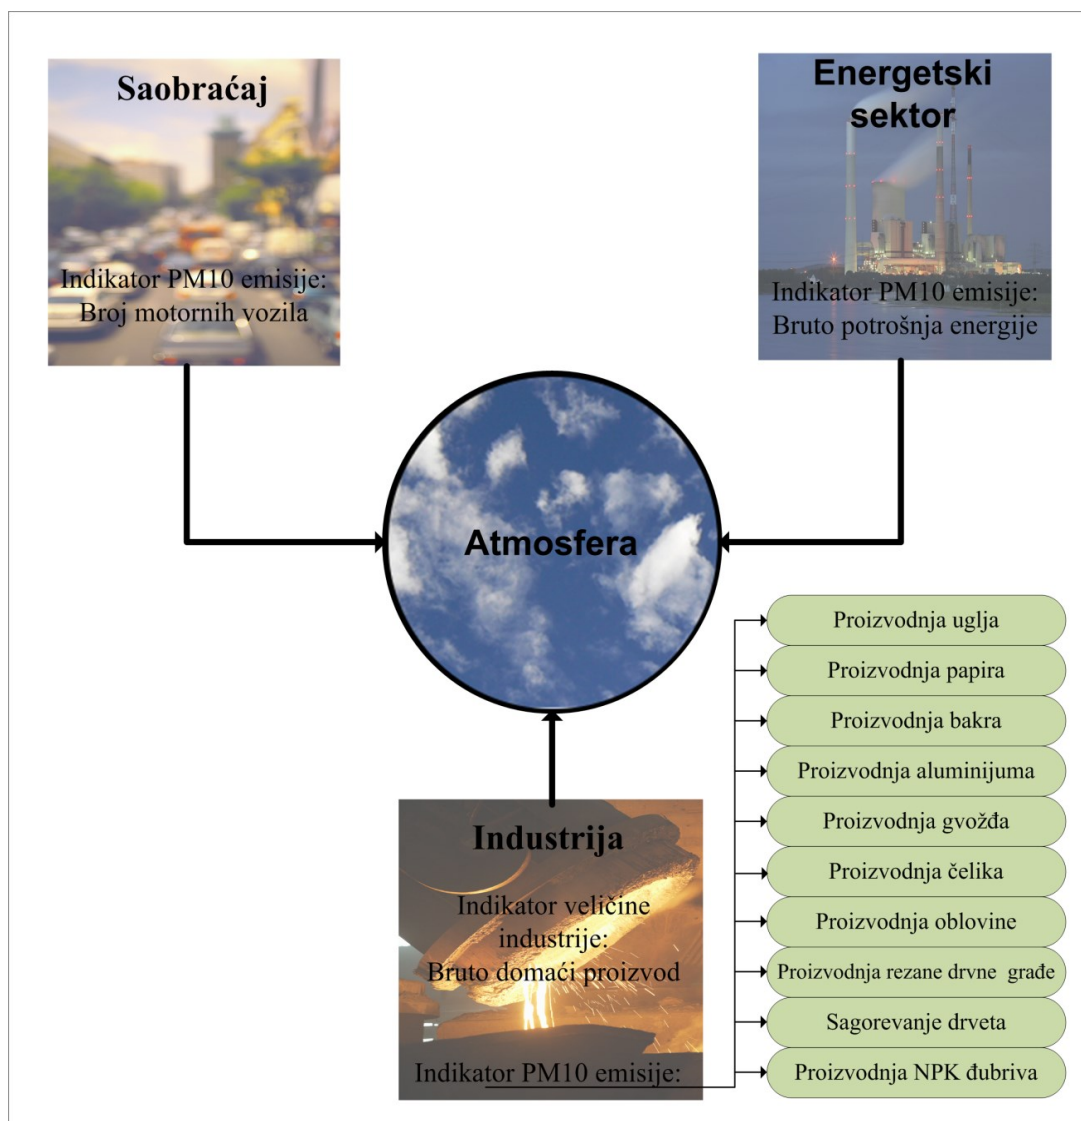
Saobraćaj

Indikator PM10 emisije: Broj motornih vozila

Energetski sektor

Indikator PM10 emisije: Bruto potrošnja energije

Atmosfera

Industrija

Indikator veličine industrije: Bruto domaći proizvod

Indikator PM10 emisije:

Proizvodnja uglja

Proizvodnja papira

Proizvodnja bakra

Proizvodnja aluminijuma

Proizvodnja gvožđa

Proizvodnja čelika

Proizvodnja oblovine

Proizvodnja rezane drvne građe

Sagorevanje drveta

Proizvodnja NPK đubriva